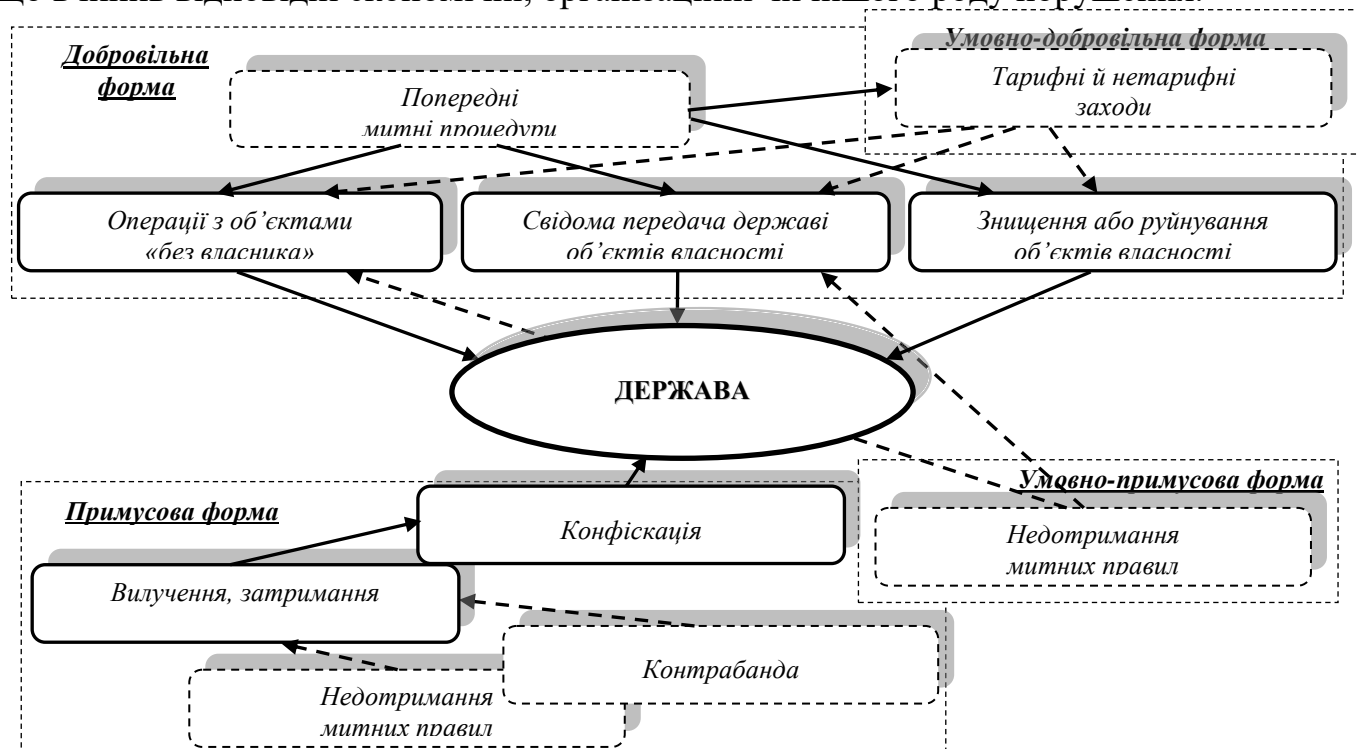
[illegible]

Добровільна форма

Попередні митні процедури

Умовно-добровільна форма

Тарифні й нетарифні заходи

Операції з об'єктами «без власника»

Свідома передача державі об'єктів власності

Знищення або руйнування об'єктів власності

ДЕРЖАВА

Умовно-примусова форма

Недотримання митних правил

Примусова форма

Конфіскація

Вилучення, затримання

Контрабанда

Недотримання митних правил